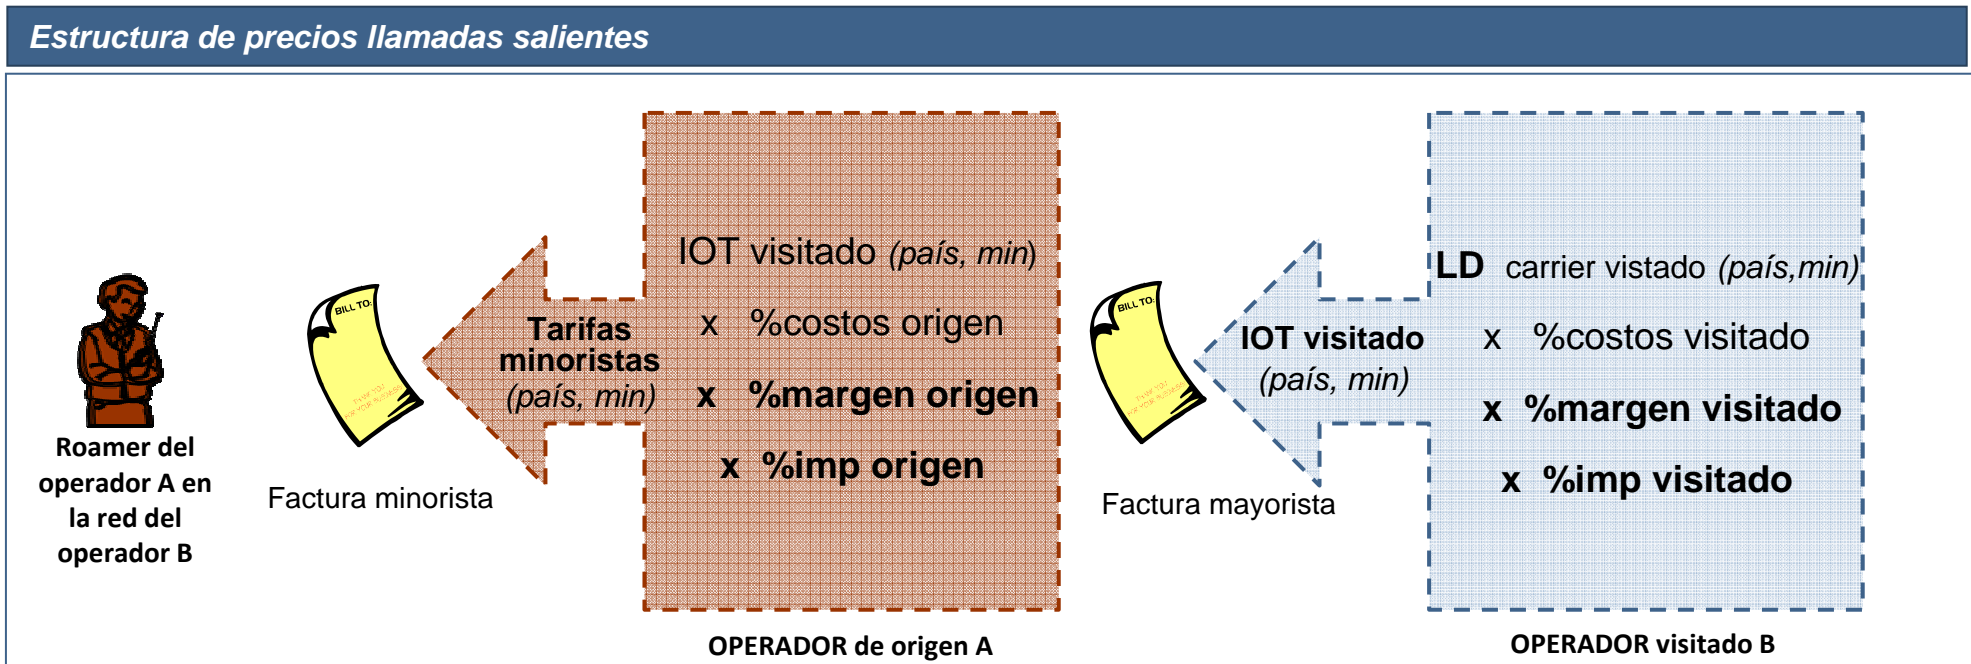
Estructura de precios llamadas salientes

Roamer del operador A en la red del operador B

BILL TO:

Factura minorista

Tarifas minoristas (país, min)

IOT visitado (país, min)

x %costos origen

x %margen origen

x %imp origen

OPERADOR de origen A

BILL TO:

Factura mayorista

IOT visitado (país, min)

LD carrier vistado (país,min)

x %costos visitado

x %margen visitado

x %imp visitado

OPERADOR visitado B